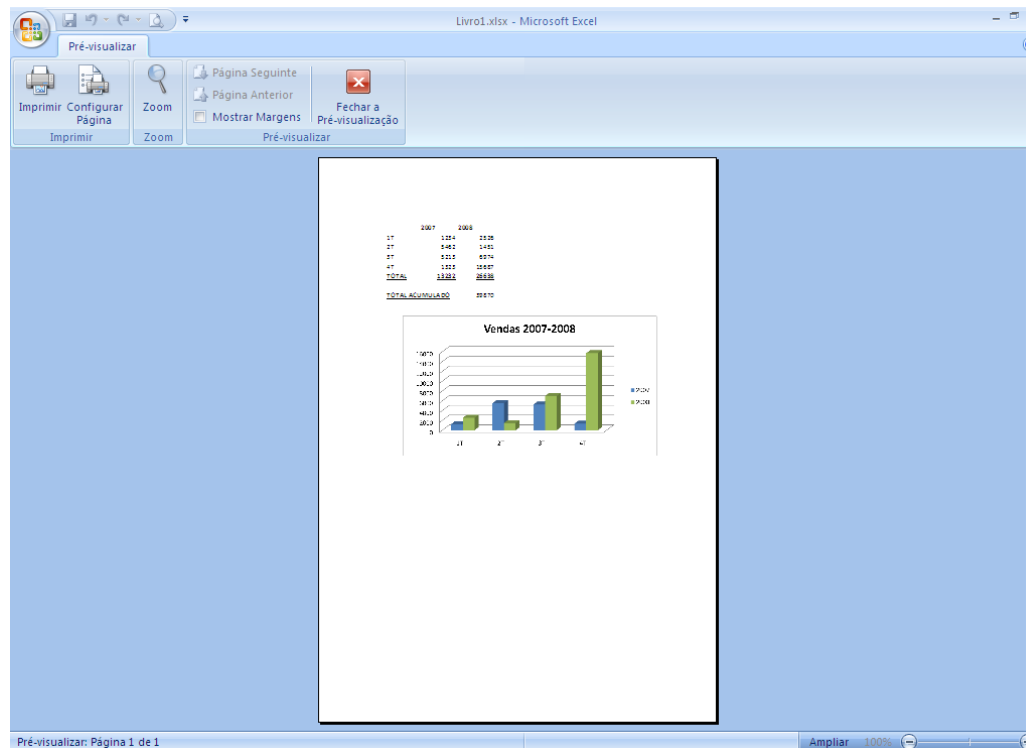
Livro1.xlsx - Microsoft Excel

Pré-visualizar

Imprimir
Configurar Página
Imprimir

Zoom
Zoom

Página Seguinte
Página Anterior
Mostrar Margens
Fechar a Pré-visualização
Pré-visualizar

| | 2007 | 2008 |
|---|---|---|
| 1T | 1254 | 2526 |
| 2T | 5462 | 1451 |
| 3T | 5215 | 6074 |
| 4T | 1525 | 15687 |
| TOTAL | 13332 | 25638 |

TOTAL ACUMULADO 38970

Vendas 2007-2008

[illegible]

2007
2008

1T 2T 3T 4T

Pré-visualizar: Página 1 de 1

Ampliar 100%